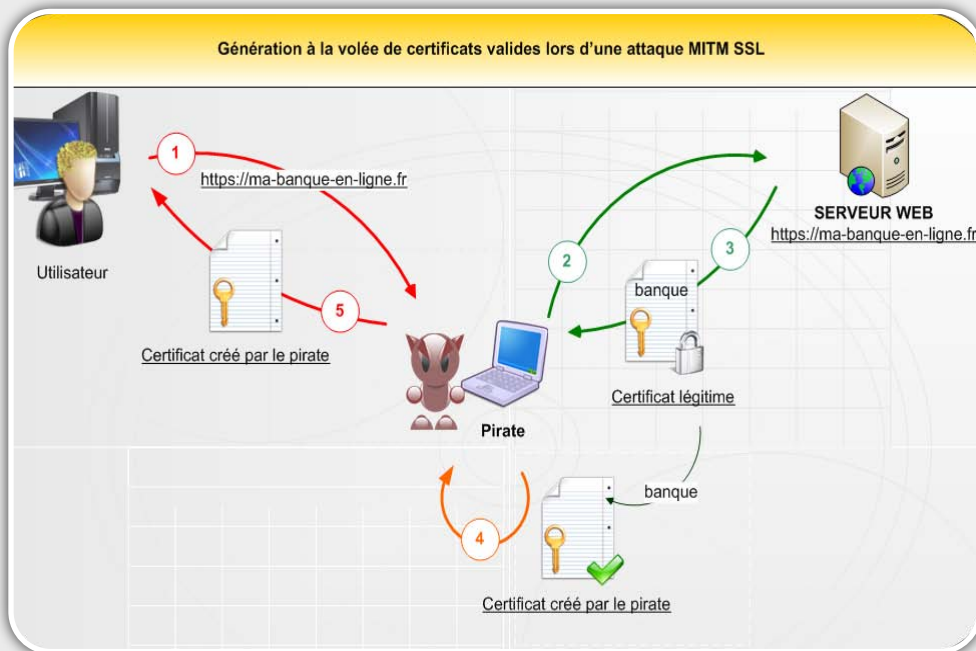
Génération à la volée de certificats valides lors d'une attaque MITM SSL

1

https://ma-banque-en-ligne.fr

Utilisateur

5

Certificat créé par le pirate

2

3

SERVEUR WEB
https://ma-banque-en-ligne.fr

banque

Certificat légitime

Pirate

banque

4

Certificat créé par le pirate